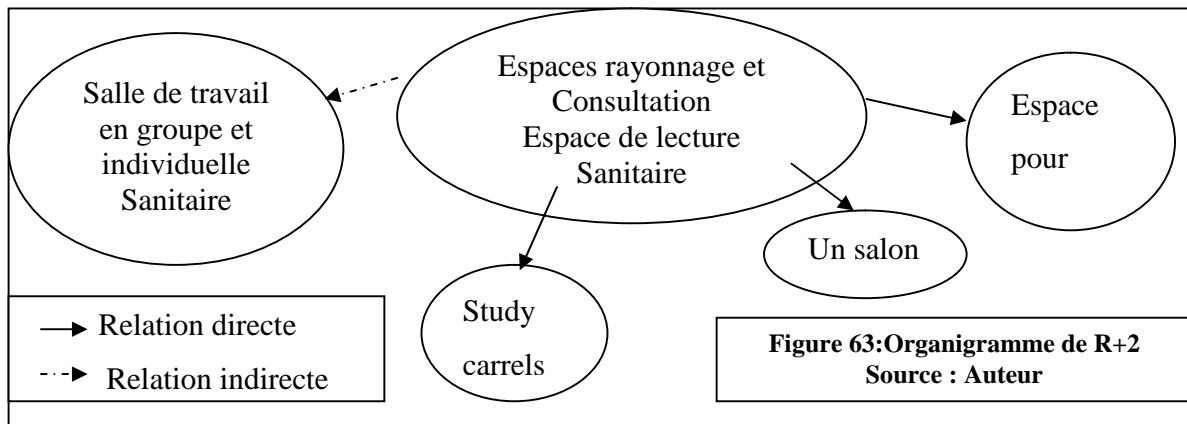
Espaces rayonnage et Consultation
Espace de lecture
Sanitaire

Salle de travail en groupe et individuelle
Sanitaire

Espace pour

Un salon

Study carrels

Relation directe
Relation indirecte

**Figure 63:Organigramme de R+2**
**Source : Auteur**